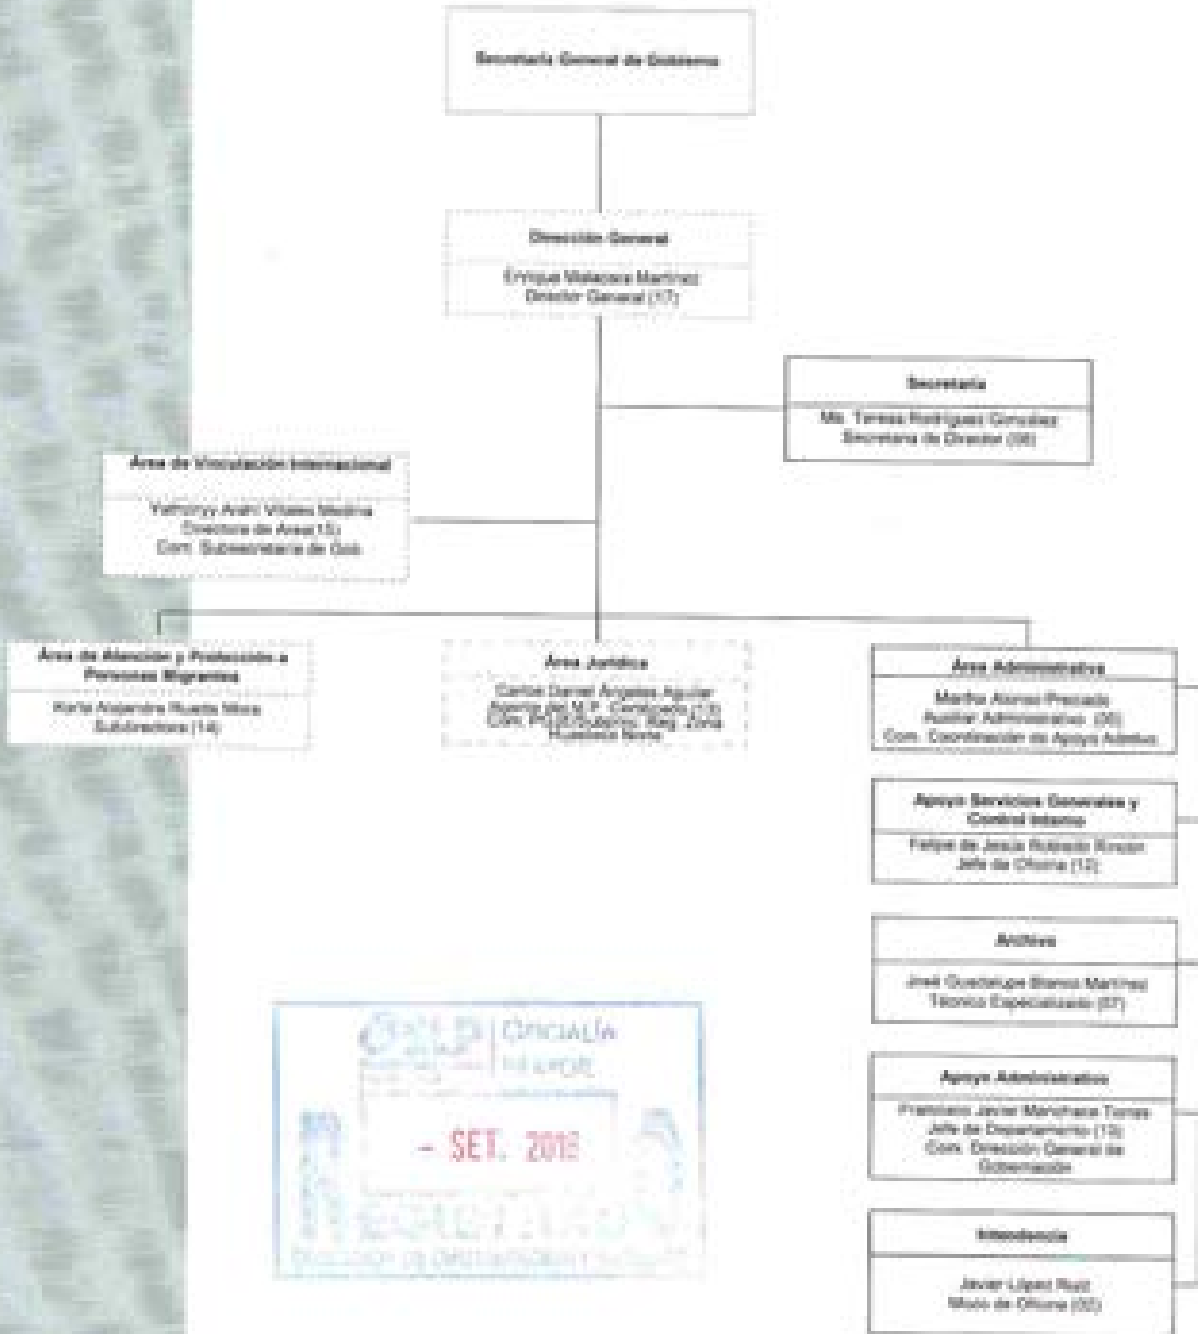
Secretaría General de Gobierno

Dirección General

Enrique Malacara Martínez
Director General (17)

Secretaría

Ma. Teresa Rodríguez González
Secretaria de Director (06)

Área de Vinculación Internacional

Yehrizyy Arahí Vitales Medina
Directora de Área(15)
Com. Subsecretaría de Gob.

Área de Atención y Protección a Personas Migrantes

Karla Alejandra Rueda Mora
Subdirectora (14)

Área Jurídica

Carlos Daniel Angeles Aguilar
Agente del M.P. Conciliador (13)
Com. Procuraduría, Reg. Zona Huasteca Norte

Área Administrativa

Martha Alonso Preciado
Auxiliar Administrativo (05)
Com. Coordinación de Apoyo Admtivo.

Apoyo Servicios Generales y Control Interno

Felipe de Jesús Robledo Rincón
Jefe de Oficina (12)

Archivo

José Guadalupe Blanco Martínez
Técnico Especializado (07)

Apoyo Administrativo

Francisco Javier Manchaca Torres
Jefe de Departamento (13)
Com. Dirección General de Gobernación

Intendencia

Javier López Ruiz
Mozo de Oficina (02)

OFICIALÍA MAYOR
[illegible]
- SET. 2013
RECIBIDO
DIRECCIÓN DE ORGANIZACIÓN Y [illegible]